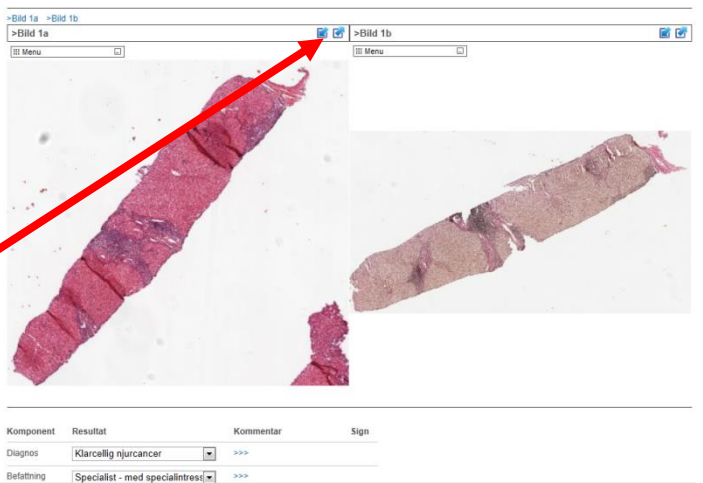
>Bild 1a >Bild 1b

>Bild 1a

Menu

>Bild 1b

Menu

| Komponent | Resultat | Kommentar | Sign |
|---|---|---|---|
| Diagnos | Klarcellig njurcancer | >>> | |
| Befattning | Specialist - med specialintress | >>> | |